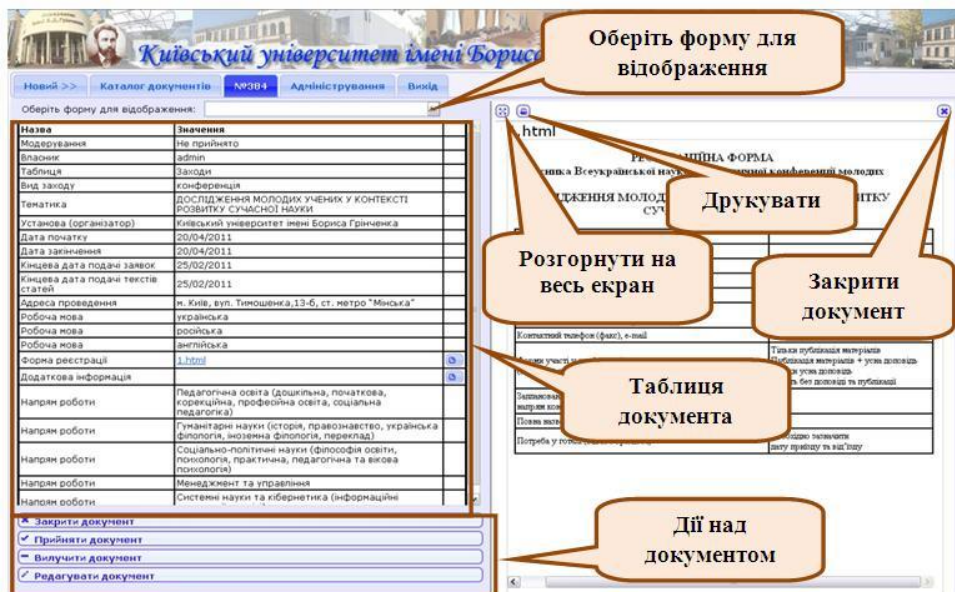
Київський університет імені Бориса

Оберіть форму для відображення

Новий >> | Каталог документів | №384 | Адміністрування | Вихід

Оберіть форму для відображення:

| Назва | Значення |
|---|---|
| Модерування | Не прийнято |
| Власник | admin |
| Таблиця | Заходи |
| Вид заходу | конференція |
| Тематика | ДОСЛІДЖЕННЯ МОЛОДИХ УЧЕНИХ У КОНТЕКСТІ РОЗВИТКУ СУЧАСНОЇ НАУКИ |
| Установа (організатор) | Київський університет імені Бориса Грінченка |
| Дата початку | 20/04/2011 |
| Дата закінчення | 20/04/2011 |
| Кінцева дата подачі заявок | 25/02/2011 |
| Кінцева дата подачі текстів статей | 25/02/2011 |
| Адреса проведення | м. Київ, вул. Тимошенка,13-б, ст. метро "Мінська" |
| Робоча мова | українська |
| Робоча мова | російська |
| Робоча мова | англійська |
| Форма реєстрації | 1.html |
| Додаткова інформація | |
| Напрям роботи | Педагогічна освіта (дошкільна, початкова, корекційна, професійна освіта, соціальна педагогіка) |
| Напрям роботи | Гуманітарні науки (історія, правознавство, українська філологія, іноземна філологія, переклад) |
| Напрям роботи | Соціально-політичні науки (філософія освіти, психологія, практична, педагогічна та вікова психологія) |
| Напрям роботи | Менеджмент та управління |
| Напрям роботи | Системні науки та кібернетика (інформаційні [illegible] |

Закрити документ
Прийняти документ
Вилучити документ
Редагувати документ

.html

РЕ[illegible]ЙНА ФОРМА
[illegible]ника Всеукраїнської нау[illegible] конференції молодих
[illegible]ДЖЕННЯ МОЛОД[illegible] СУЧ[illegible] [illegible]ИТКУ

Контактний телефон (факс), e-mail
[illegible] участі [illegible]
Тільки публікація матеріалів
Публікація матеріалів + усна доповідь
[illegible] усна доповідь
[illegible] без доповіді та публікації
Заплановані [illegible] напрям ко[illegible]
Повна на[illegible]
Потреба у готелі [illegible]
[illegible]обхідно зазначити дату прибуду та від'їзду

Друкувати

Розгорнути на весь екран

Закрити документ

Таблиця документа

Дії над документом